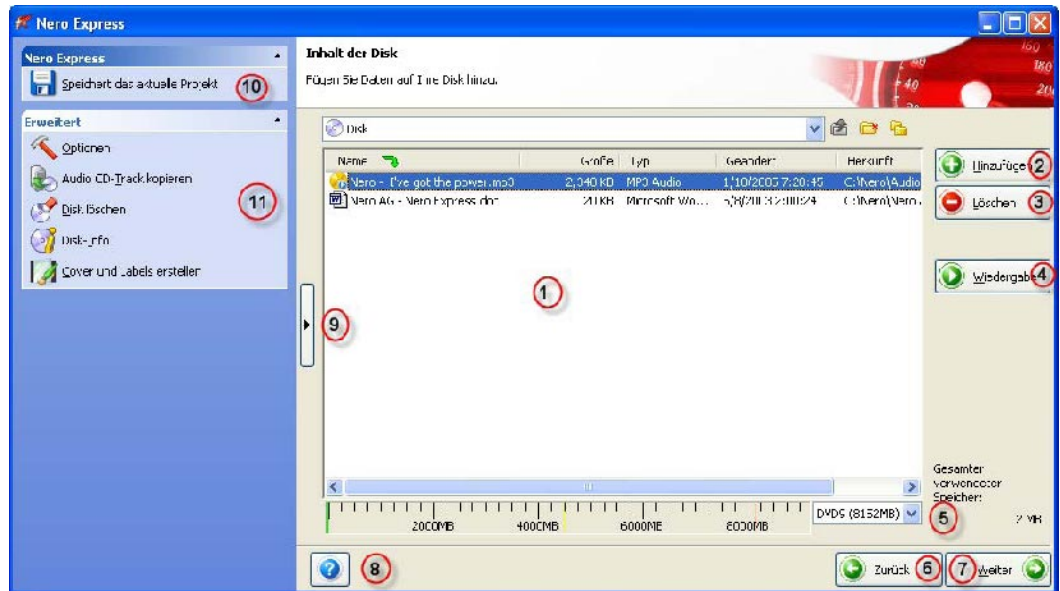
Nero Express

Nero Express

Speichert das aktuelle Projekt (10)

Erweitert

Optionen

Audio CD-Track kopieren

Disk löschen (11)

Disk-Info

Cover und Labels erstellen

Inhalt der Disk

Fügen Sie Daten auf Ihre Disk hinzu.

Disk

| Name | Größe | Typ | Geändert | Herkunft |
|---|---|---|---|---|
| Nero - I've got the power.mp3 | 2,340 KB | MP3 Audio | 1/10/2003 7:20:45 | C:\Nero\Audio |
| Nero AG - Nero Express.doc | 21 KB | Microsoft Wo... | 5/8/2003 2:00:24 | C:\Nero\Nero... |

(1)

(9)

Hinzufügen (2)

Löschen (3)

Wiedergabe (4)

Gesamter verwendeter Speicher:

2 MB

2000MB 4000MB 6000MB 8000MB

DVD5 (8152MB) (5)

(8)

Zurück (6) (7) Weiter